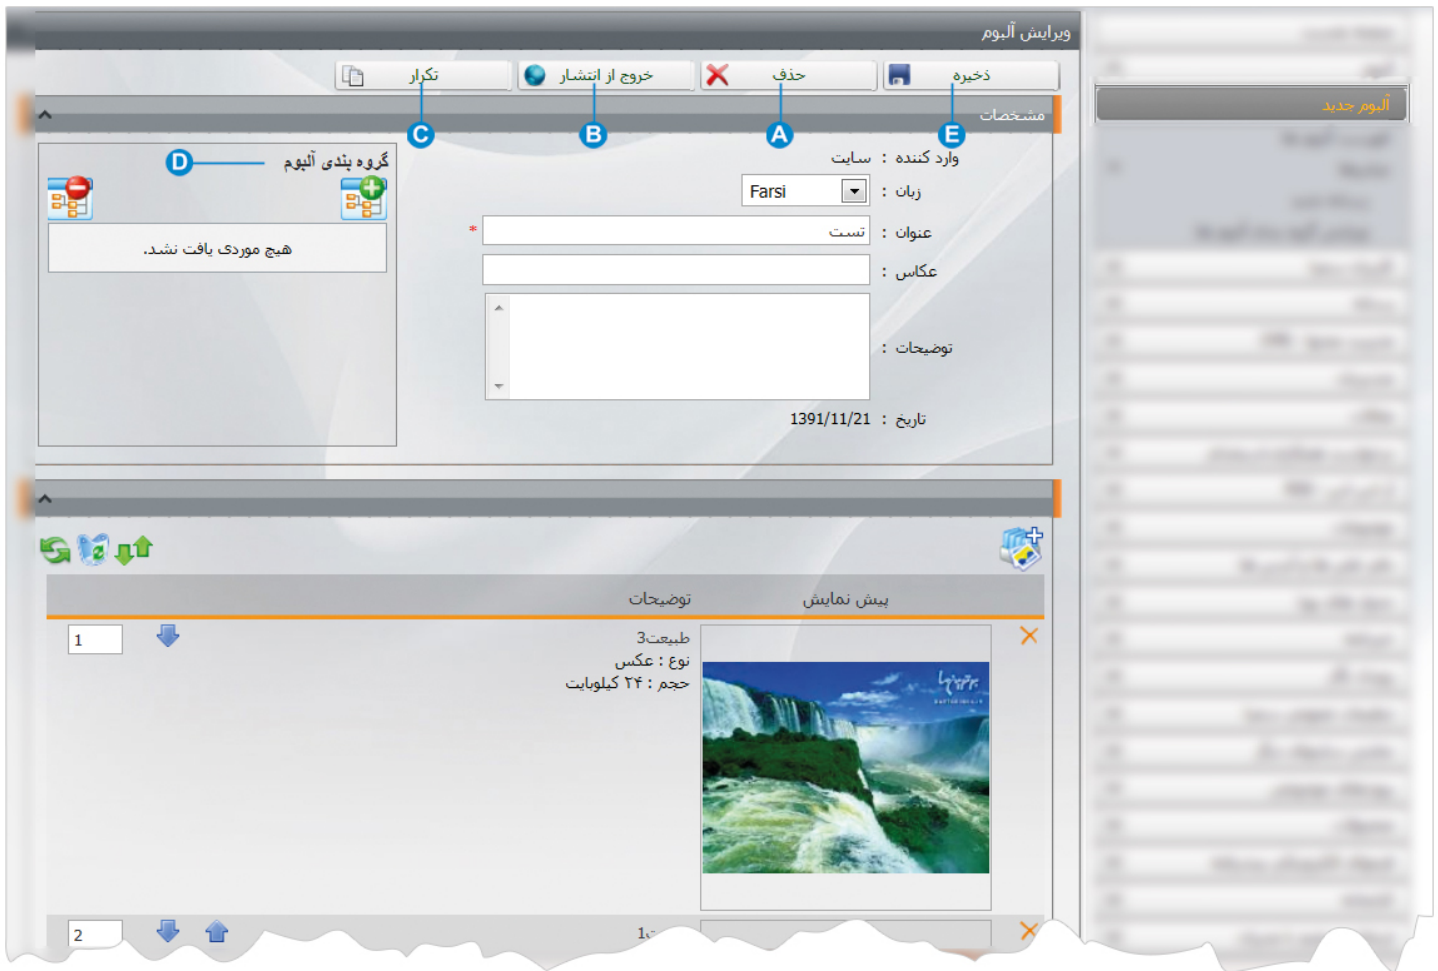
ویرایش آلبوم

ذخیره
حذف
خروج از انتشار
تکرار

E
A
B
C

مشخصات

وارد کننده : سایت
زبان : Farsi
عنوان : تست *
عکاس :
توضیحات :
تاریخ : 1391/11/21

گروه بندی آلبوم
D
هیچ موردی یافت نشد.

آلبوم جدید

پیش نمایش
توضیحات

طبیعت3
نوع : عکس
حجم : ۲۴ کیلوبایت
1

1
2